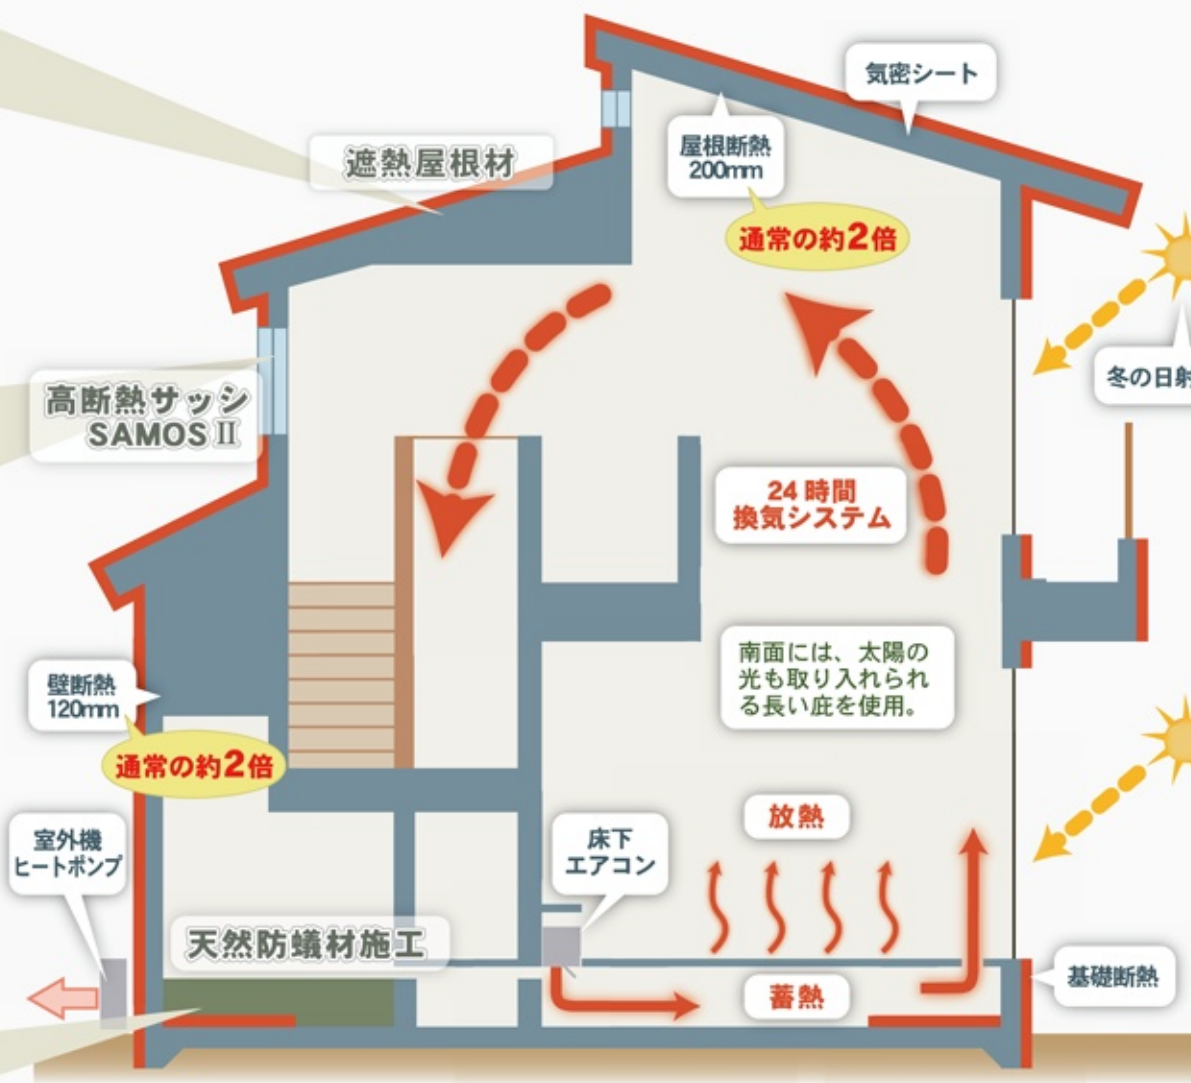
気密シート

遮熱屋根材

屋根断熱
200mm

通常の約2倍

高断熱サッシ
SAMOS Ⅱ

冬の日射

24時間
換気システム

南面には、太陽の光も取り入れられる長い庇を使用。

壁断熱
120mm

通常の約2倍

放熱

室外機
ヒートポンプ

床下
エアコン

天然防蟻材施工

基礎断熱

蓄熱